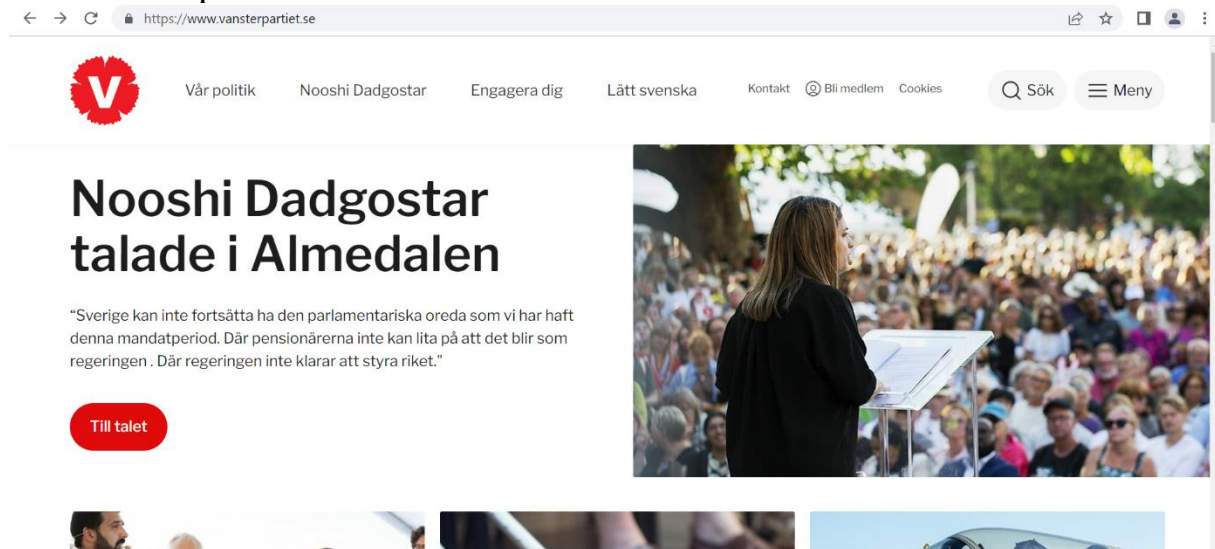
https://www.vansterpartiet.se

V

Vår politik Nooshi Dadgostar Engagera dig Lätt svenska Kontakt Bli medlem Cookies Sök Meny

Nooshi Dadgostar talade i Almedalen

"Sverige kan inte fortsätta ha den parlamentariska oreda som vi har haft denna mandatperiod. Där pensionärerna inte kan lita på att det blir som regeringen . Där regeringen inte klarar att styra riket."

Till talet